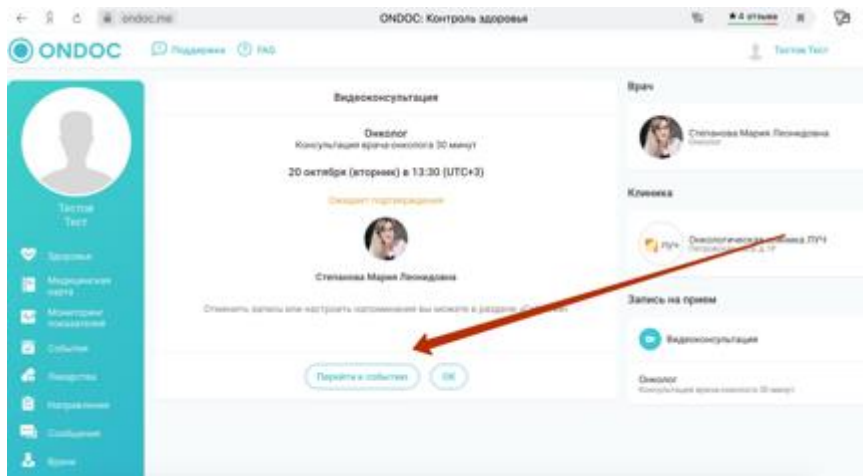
ondoc.me

ONDOC: Контроль здоровья

★4 отзыва

ONDOC

Поддержка

FAQ

Тестов Тест

Тестов Тест

Здоровье

Медицинская карта

Мониторинг показателей

События

Лекарства

Направления

Сообщения

Врачи

Видеоконсультация

Онколог

Консультация врача-онколога 30 минут

20 октября (вторник) в 13:30 (UTC+3)

Ожидает подтверждения

Степанова Мария Леонидовна

Отменить запись или настроить напоминания вы можете в разделе «События»

Перейти к событию

ОК

Врач

Степанова Мария Леонидовна

Онколог

Клиника

ЛУЧ

Онкологическая клиника ЛУЧ

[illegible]

Запись на прием

Видеоконсультация

Онколог

Консультация врача-онколога 30 минут